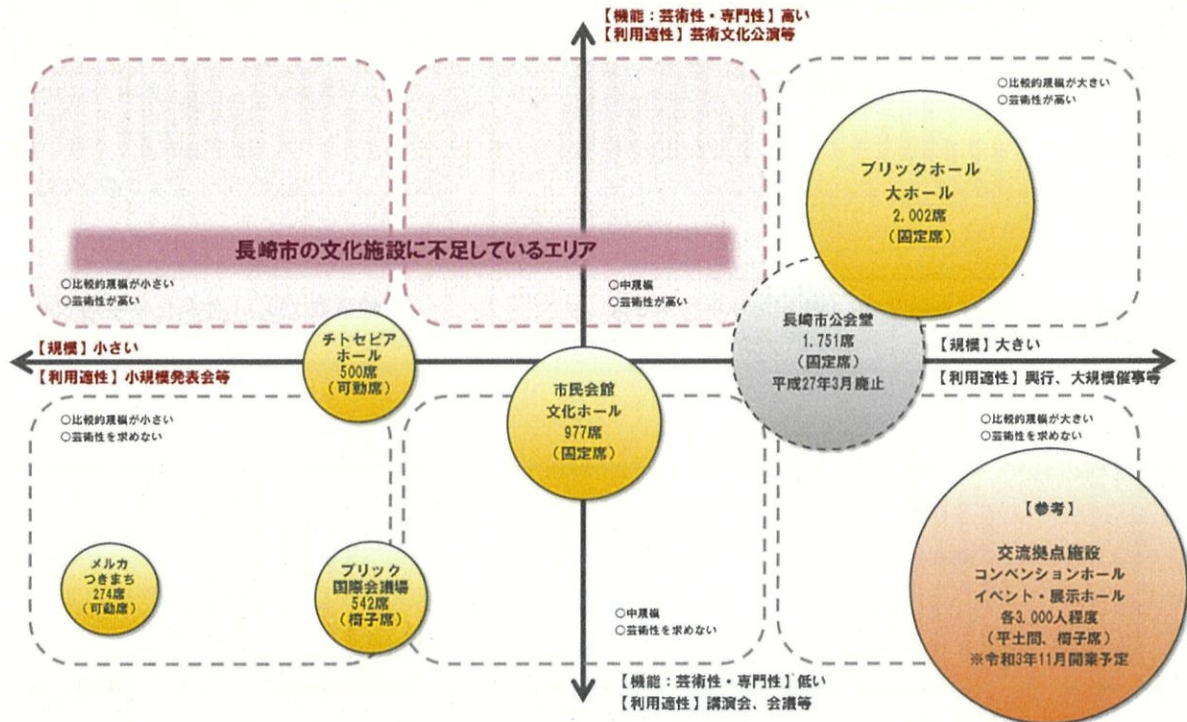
【機能：芸術性・専門性】高い
【利用適性】芸術文化公演等

○比較的規模が大きい
○芸術性が高い

ブリックホール
大ホール
2,002席
（固定席）

長崎市の文化施設に不足しているエリア

○比較的規模が小さい
○芸術性が高い

○中規模
○芸術性が高い

長崎市公会堂
1,751席
（固定席）
平成27年3月廃止

【規模】小さい
【利用適性】小規模発表会等

チトセピア
ホール
500席
（可動席）

市民会館
文化ホール
977席
（固定席）

【規模】大きい
【利用適性】興行、大規模催事等

○比較的規模が小さい
○芸術性を求めない

○比較的規模が大きい
○芸術性を求めない

【参考】

交流拠点施設
コンベンションホール
イベント・展示ホール
各3,000人程度
（平土間、椅子席）
※令和3年11月開業予定

メルカ
つきまち
274席
（可動席）

ブリック
国際会議場
542席
（椅子席）

○中規模
○芸術性を求めない

【機能：芸術性・専門性】低い
【利用適性】講演会、会議等